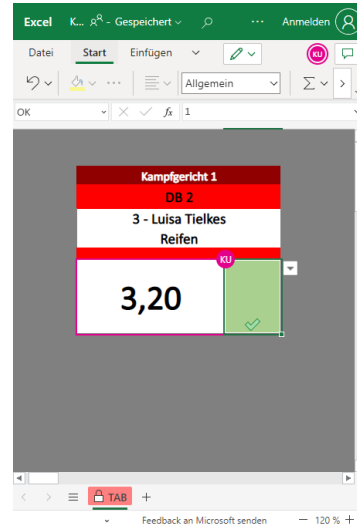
Excel K... Gespeichert ⌄ ... Anmelden

Datei Start Einfügen ⌄ KU

Allgemein ⌄ Σ ⌄ >

OK ⌄ × ✓ $f_x$ 1

Kampfgericht 1

DB 2

3 - Luisa Tielkes

Reifen

KU

3,20

TAB +

Feedback an Microsoft senden — 120 % +